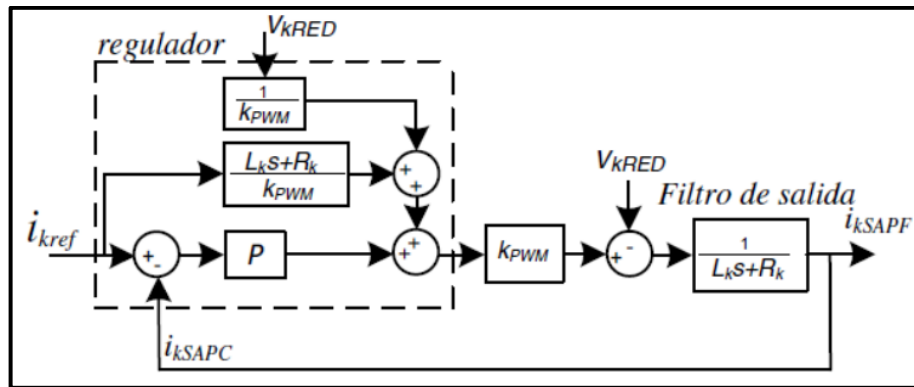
regulador

$V_{kRED}$

$\frac{1}{k_{PWM}}$

$\frac{L_k s+R_k}{k_{PWM}}$

$V_{kRED}$

Filtro de salida

$i_{kref}$

+

-

$P$

+

+

+

+

$k_{PWM}$

+

-

$\frac{1}{L_k s+R_k}$

$i_{kSAPF}$

$i_{kSAPC}$